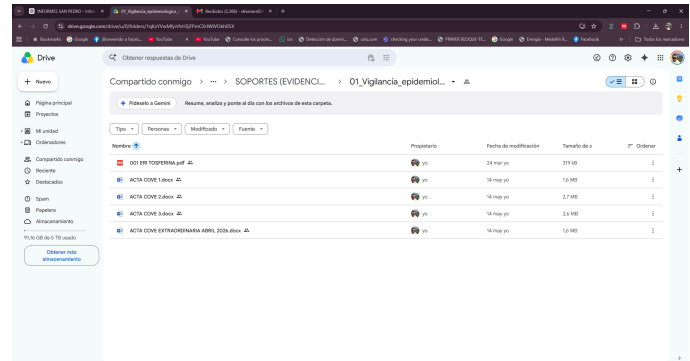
INFORME SAN PEDRO - Infor | 01_Vigilancia_epidemiologica | Recibidos (2.268) - observaciS
drive.google.com/drive/u/0/folders/1
Bookmarks | Google | Bienvenido a Facebl... | YouTube | YouTube | Consulte los proces... | cus | Detección de domin... | celu.com | checking your crede... | PRIMER BLOQUE-TE... | Google | Energía - Medellín R... | Facebook | Todos los marcadores

Drive
Obtener respuestas de Drive

+ Nuevo
Página principal
Proyectos
Mi unidad
Ordenadores
Compartido conmigo
Reciente
Destacados
Spam
Papelera
Almacenamiento
91,26 GB de 5 TB usado
Obtener más almacenamiento

Compartido conmigo > ··· > SOPORTES (EVIDENCI... > 01_Vigilancia_epidemiol...

Pídeselo a Gemini | Resume, analiza y ponte al día con los archivos de esta carpeta.

Tipo | Personas | Modificado | Fuente

| Nombre | Propietario | Fecha de modificación | Tamaño de a | Ordenar |
|---|---|---|---|---|
| 001 ERI TOSFERINA.pdf | yo | 24 mar yo | 319 KB | |
| ACTA COVE 1.docx | yo | 14 may yo | 1,6 MB | |
| ACTA COVE 2.docx | yo | 14 may yo | 2,7 MB | |
| ACTA COVE 3.docx | yo | 14 may yo | 2,6 MB | |
| ACTA COVE EXTRAORDINARIA ABRIL 2026.docx | yo | 14 may yo | 1,6 MB | |